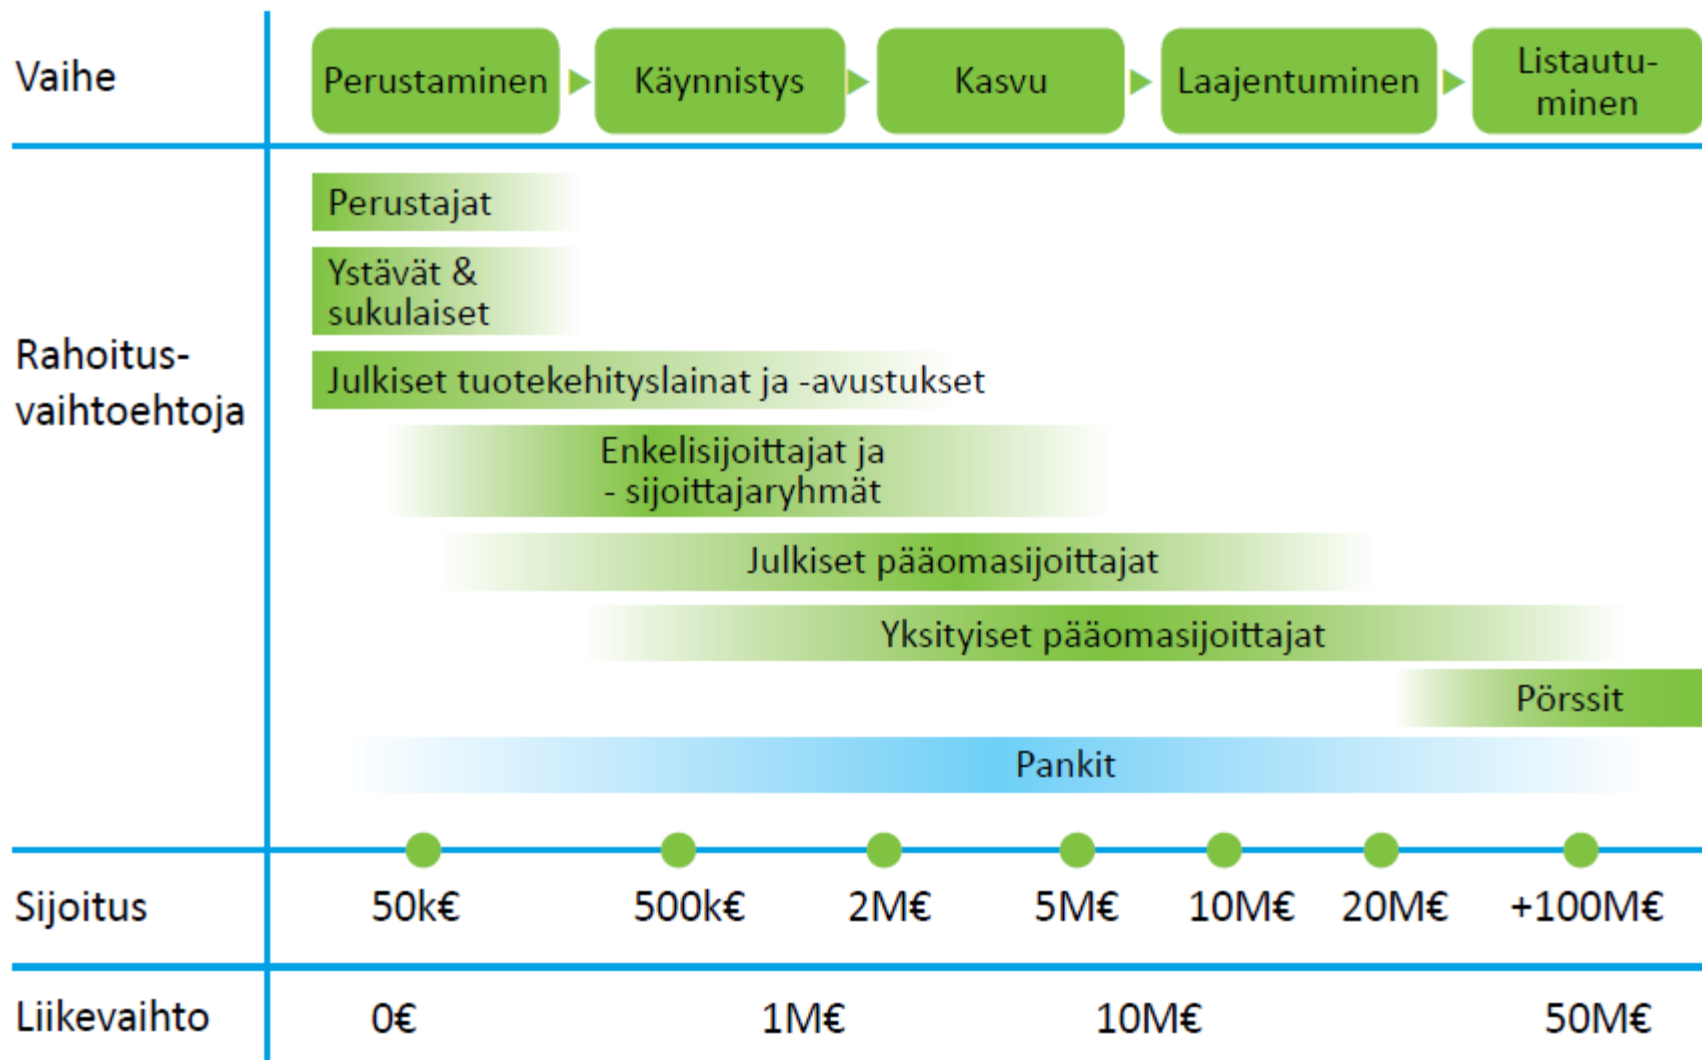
Vaihe

Perustaminen Käynnistys Kasvu Laajentuminen Listautuminen

Rahoitus-vaihtoehtoja

Perustajat

Ystävät & sukulaiset

Julkiset tuotekehityslainat ja -avustukset

Enkelisijoittajat ja - sijoittajaryhmät

Julkiset pääomasijoittajat

Yksityiset pääomasijoittajat

Pörssit

Pankit

| Sijoitus | 50k€ | 500k€ | 2M€ | 5M€ | 10M€ | 20M€ | +100M€ |
|---|---|---|---|---|---|---|---|

| Liikevaihto | 0€ | 1M€ | 10M€ | 50M€ |
|---|---|---|---|---|